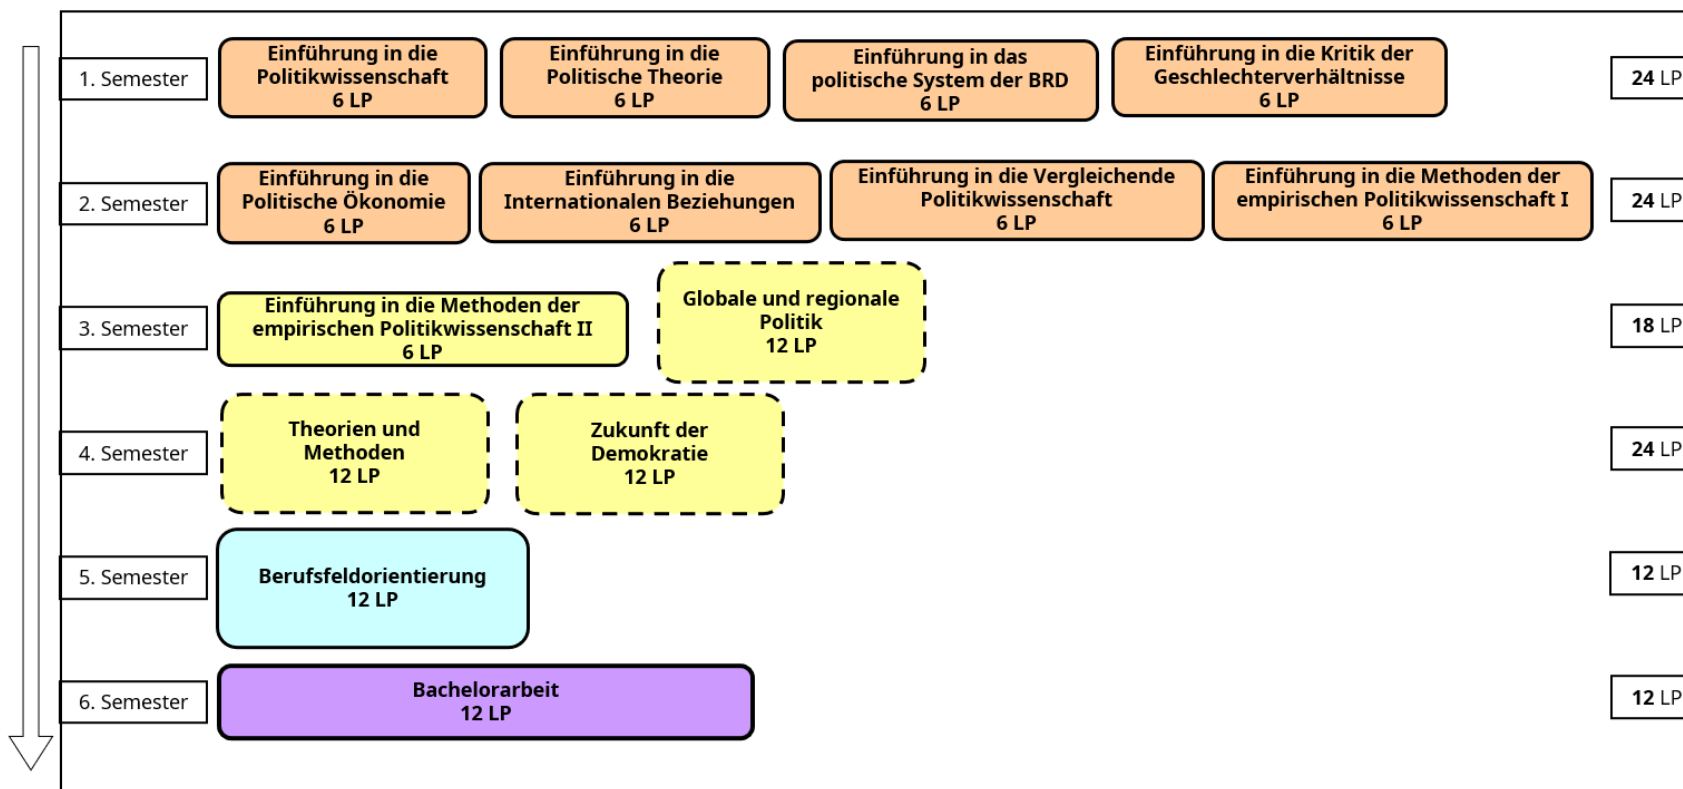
1. Semester

Einführung in die Politikwissenschaft
6 LP

Einführung in die Politische Theorie
6 LP

Einführung in das politische System der BRD
6 LP

Einführung in die Kritik der Geschlechterverhältnisse
6 LP

24 LP

2. Semester

Einführung in die Politische Ökonomie
6 LP

Einführung in die Internationalen Beziehungen
6 LP

Einführung in die Vergleichende Politikwissenschaft
6 LP

Einführung in die Methoden der empirischen Politikwissenschaft I
6 LP

24 LP

3. Semester

Einführung in die Methoden der empirischen Politikwissenschaft II
6 LP

Globale und regionale Politik
12 LP

18 LP

4. Semester

Theorien und Methoden
12 LP

Zukunft der Demokratie
12 LP

24 LP

5. Semester

Berufsfeldorientierung
12 LP

12 LP

6. Semester

Bachelorarbeit
12 LP

12 LP